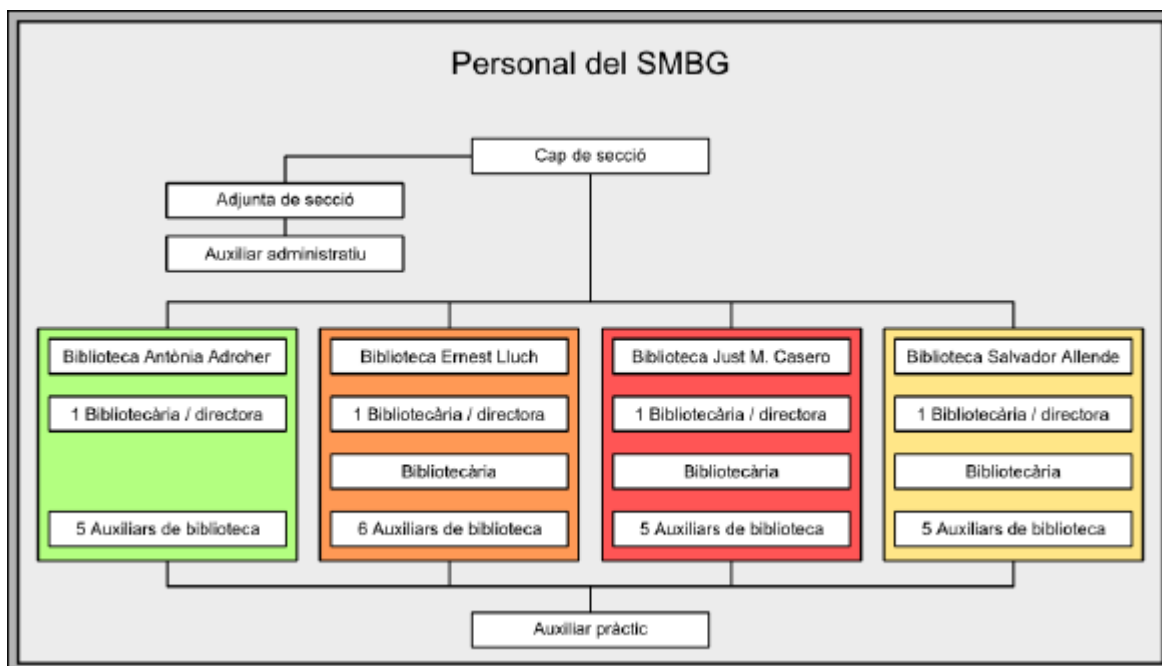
Personal del SMBG

Cap de secció

Adjunta de secció

Auxiliar administratiu

Biblioteca Antònia Adroher

1 Bibliotecària / directora

5 Auxiliars de biblioteca

Biblioteca Ernest Lluch

1 Bibliotecària / directora

Bibliotecària

6 Auxiliars de biblioteca

Biblioteca Just M. Casero

1 Bibliotecària / directora

Bibliotecària

5 Auxiliars de biblioteca

Biblioteca Salvador Allende

1 Bibliotecària / directora

Bibliotecària

5 Auxiliars de biblioteca

Auxiliar pràctic